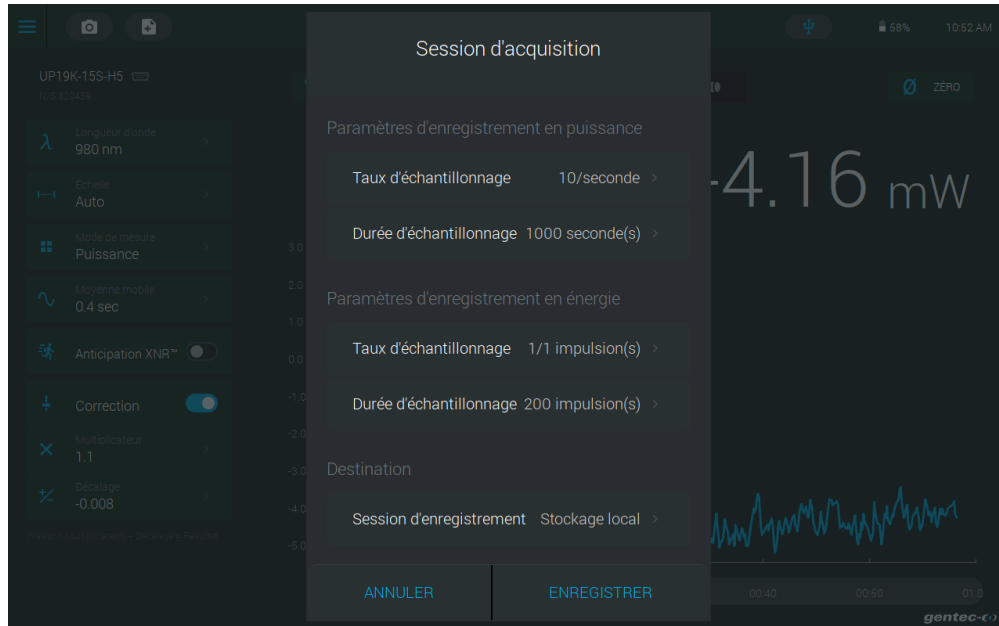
58% 10:52 AM

UP19K-15S-H5
N/S 822439

Longueur d'onde
980 nm

Échelle
Auto

Mode de mesure
Puissance

Moyenne mobile
0.4 sec

Anticipation XNR™

Correction

Multiplicateur
1.1

Décalage
-0.008

Session d'acquisition

Paramètres d'enregistrement en puissance

Taux d'échantillonnage 10/seconde

Durée d'échantillonnage 1000 seconde(s)

Paramètres d'enregistrement en énergie

Taux d'échantillonnage 1/1 impulsion(s)

Durée d'échantillonnage 200 impulsion(s)

Destination

Session d'enregistrement Stockage local

ANNULER

ENREGISTRER

ZÉRO

-4.16 mW

3.0
2.0
1.0
0.0
-1.0
-2.0
-3.0
-4.0
-5.0

00:40 00:50 01:0

gentec-eo